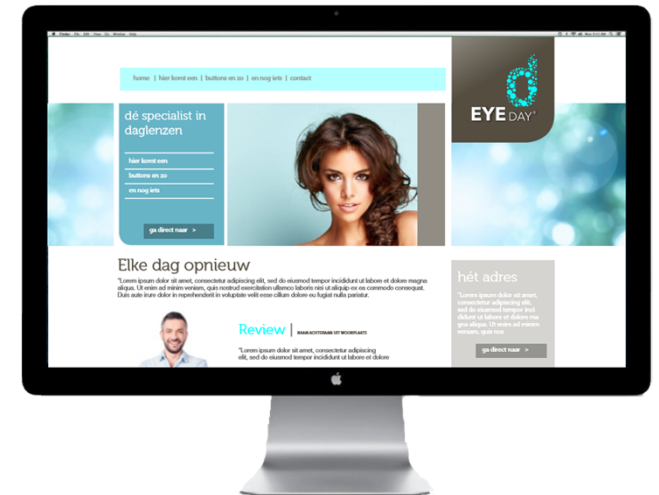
home | hier komt een | buttons en zo | en nog iets | contact

EYE DAY

dé specialist in daglenzen

hier komt een

buttons en zo

en nog iets

ga direct naar >

Elke dag opnieuw

"Lorem ipsum dolor sit amet, consectetur adipiscing elit, sed do eiusmod tempor incididunt ut labore et dolore magna aliqua. Ut enim ad minim veniam, quis nostrud exercitation ullamco laboris nisi ut aliquip ex ea commodo consequat. Duis aute irure dolor in reprehenderit in voluptate velit esse cillum dolore eu fugiat nulla pariatur.

Review | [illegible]

"Lorem ipsum dolor sit amet, consectetur adipiscing elit, sed do eiusmod tempor incididunt ut labore et dolore

hét adres

"Lorem ipsum dolor sit amet, consectetur adipiscing elit, sed do eiusmod tempor incididunt ut labore et dolore ma gna aliqua. Ut enim ad minim veniam, quis nos

ga direct naar >